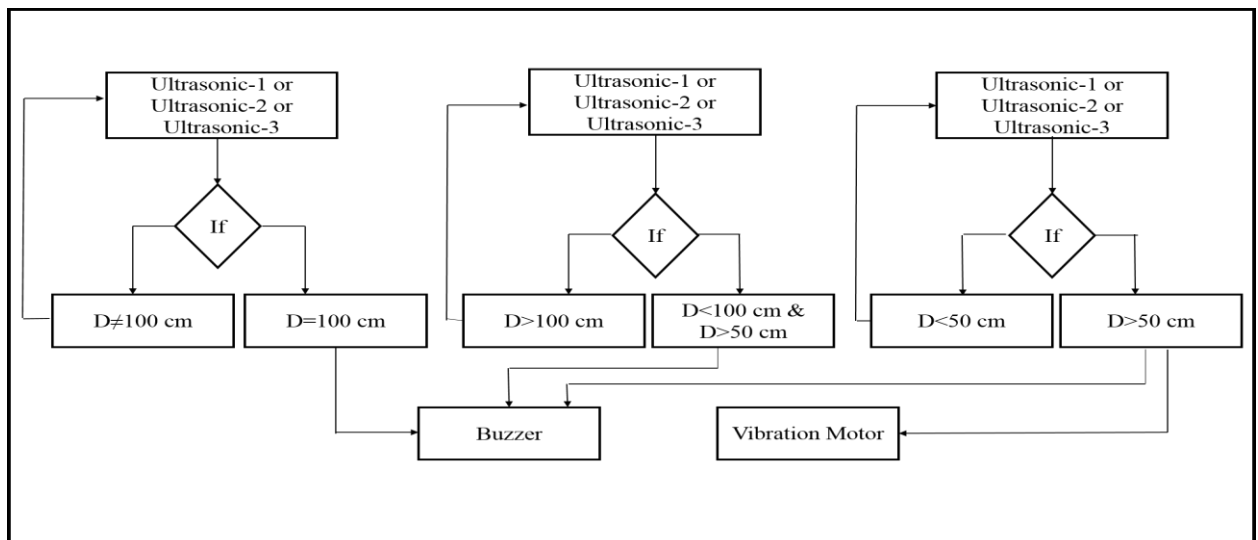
Ultrasonic-1 or Ultrasonic-2 or Ultrasonic-3

If

D≠100 cm

D=100 cm

Ultrasonic-1 or Ultrasonic-2 or Ultrasonic-3

If

D>100 cm

D<100 cm & D>50 cm

Ultrasonic-1 or Ultrasonic-2 or Ultrasonic-3

If

D<50 cm

D>50 cm

Buzzer

Vibration Motor